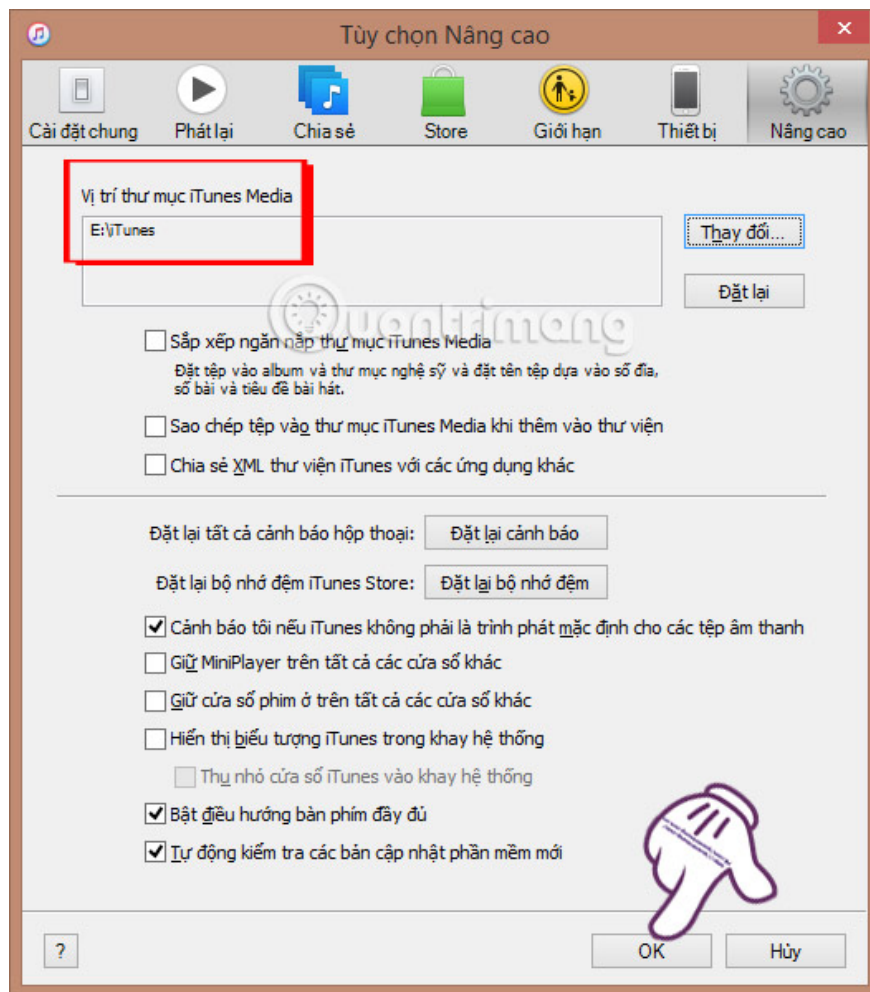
Tùy chọn Nâng cao

Cài đặt chung | Phát lại | Chia sẻ | Store | Giới hạn | Thiết bị | Nâng cao

Vị trí thư mục iTunes Media
E:\iTunes

Thay đổi...
Đặt lại

Quantrimang

Sắp xếp ngăn nắp thư mục iTunes Media
Đặt tệp vào album và thư mục nghệ sỹ và đặt tên tệp dựa vào số đĩa, số bài và tiêu đề bài hát.

Sao chép tệp vào thư mục iTunes Media khi thêm vào thư viện

Chia sẻ XML thư viện iTunes với các ứng dụng khác

Đặt lại tất cả cảnh báo hộp thoại: Đặt lại cảnh báo

Đặt lại bộ nhớ đệm iTunes Store: Đặt lại bộ nhớ đệm

Cảnh báo tôi nếu iTunes không phải là trình phát mặc định cho các tệp âm thanh

Giữ MiniPlayer trên tất cả các cửa sổ khác

Giữ cửa sổ phim ở trên tất cả các cửa sổ khác

Hiển thị biểu tượng iTunes trong khay hệ thống

Thu nhỏ cửa sổ iTunes vào khay hệ thống

Bật điều hướng bàn phím đầy đủ

Tự động kiểm tra các bản cập nhật phần mềm mới

?

OK

Hủy